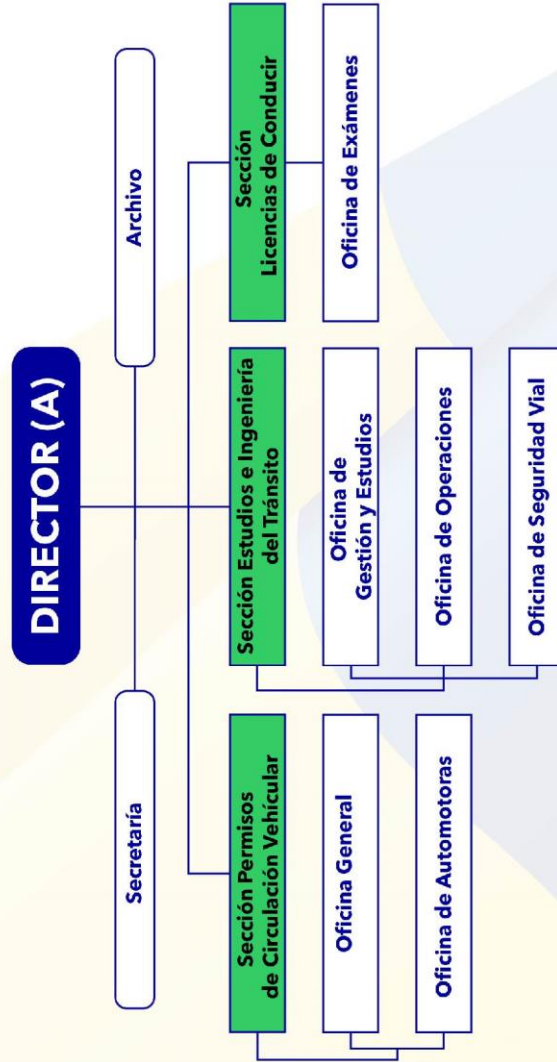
DIRECTOR (A)

Secretaría

Archivo

Sección Permisos de Circulación Vehícular

Oficina General

Oficina de Automotoras

Sección Estudios e Ingeniería del Tránsito

Oficina de Gestión y Estudios

Oficina de Operaciones

Oficina de Seguridad Vial

Sección Licencias de Conducir

Oficina de Exámenes